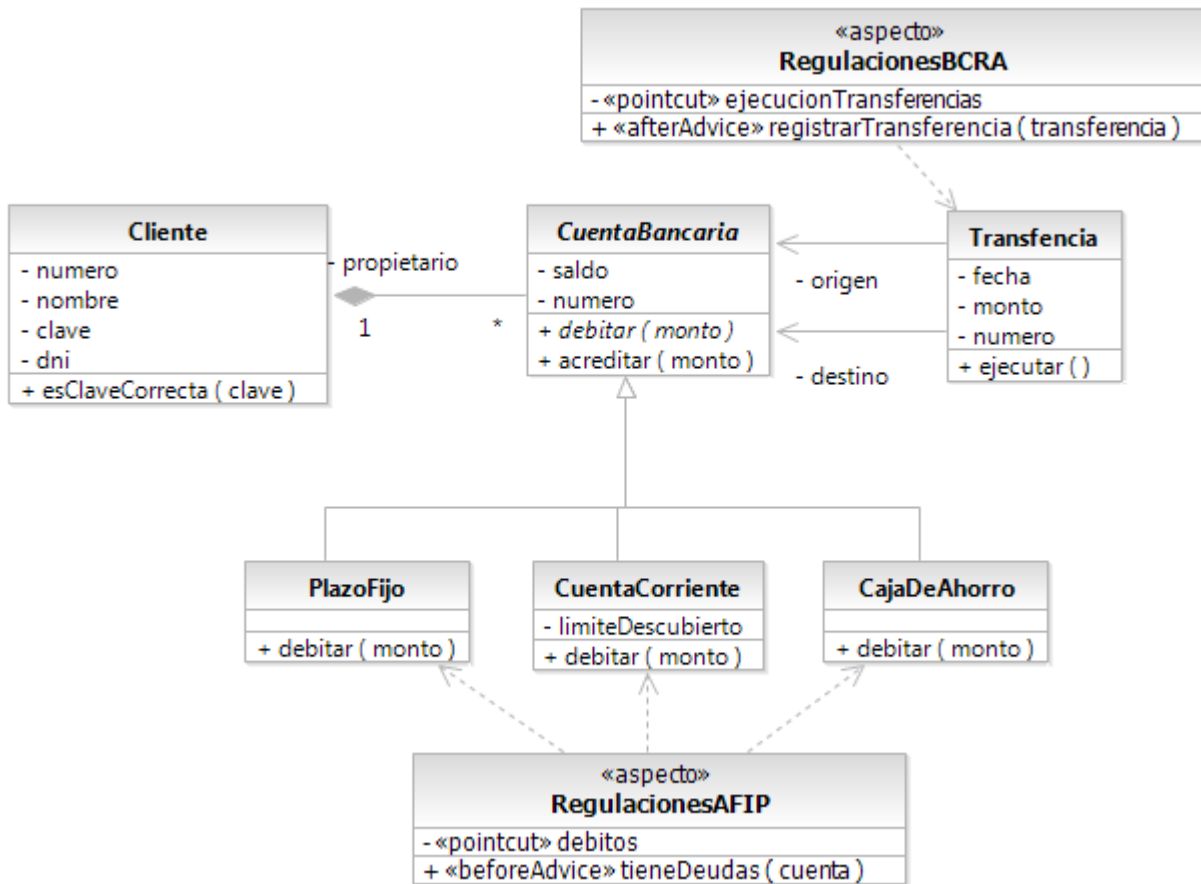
«aspecto»
RegulacionesBCRA
- «pointcut» ejecucionTransferencias
+ «afterAdvice» registrarTransferencia ( transferencia )

Cliente
- numero
- nombre
- clave
- dni
+ esClaveCorrecta ( clave )

- propietario
1
*

CuentaBancaria
- saldo
- numero
+ debitar ( monto )
+ acreditar ( monto )

- origen
- destino

Transfencia
- fecha
- monto
- numero
+ ejecutar ( )

PlazoFijo
+ debitar ( monto )

CuentaCorriente
- limiteDescubierto
+ debitar ( monto )

CajaDeAhorro
+ debitar ( monto )

«aspecto»
RegulacionesAFIP
- «pointcut» debitos
+ «beforeAdvice» tieneDeudas ( cuenta )